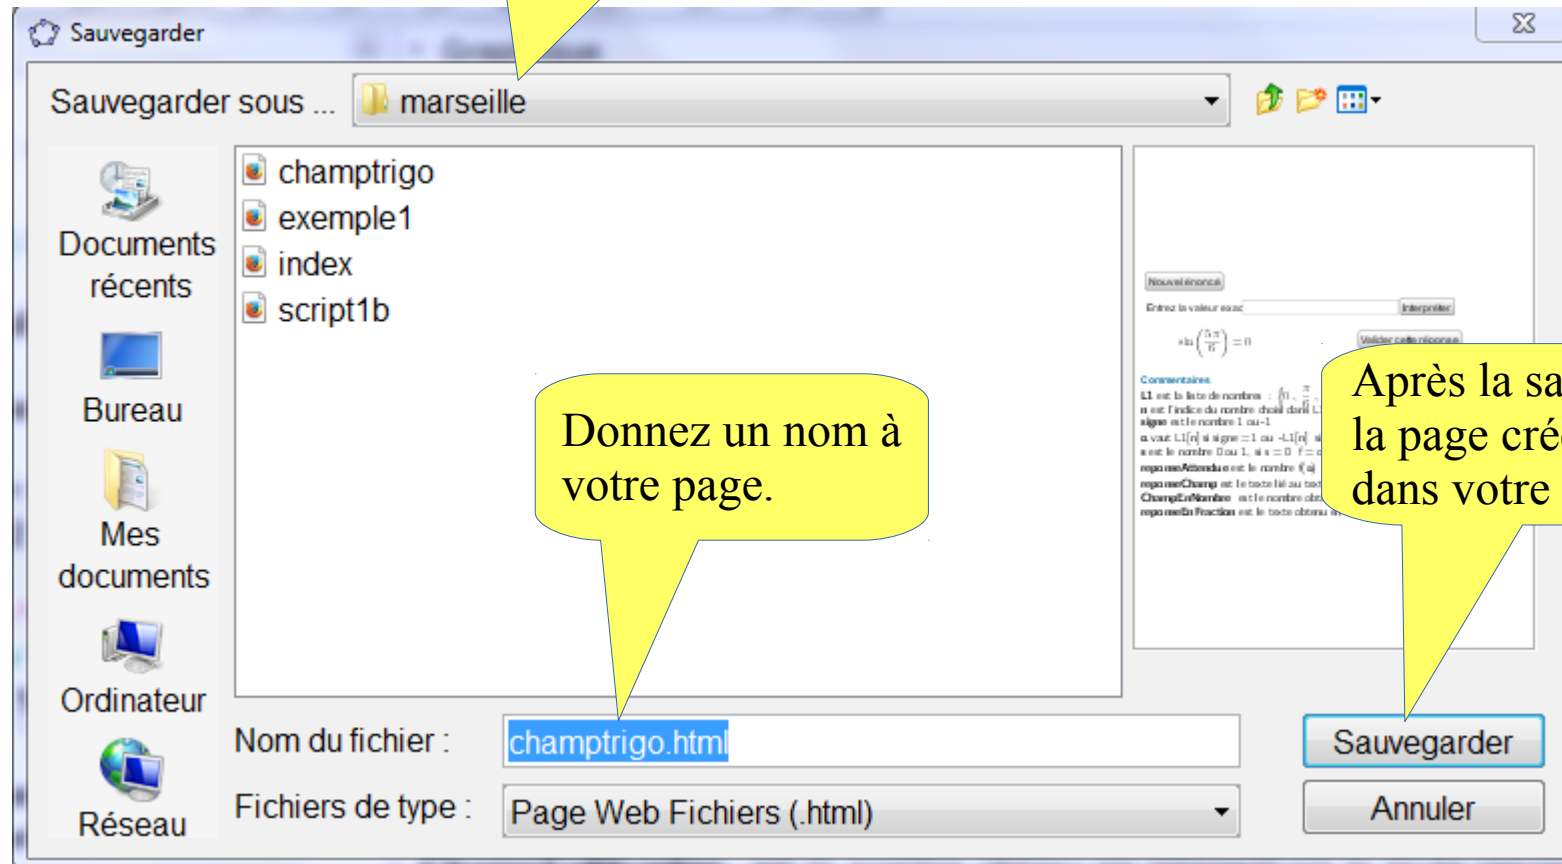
Sauvegarder

Sauvegarder sous ... marseille

Documents récents

Bureau

Mes documents

Ordinateur

Réseau

champtrigo
exemple1
index
script1b

Nouvel énoncé

Entrez la valeur exac

Interpréter

Valider cette réponse

Commentaires

Donnez un nom à votre page.

Après la sa
la page cré
dans votre

Nom du fichier : champtrigo.html

Fichiers de type : Page Web Fichiers (.html)

Sauvegarder

Annuler